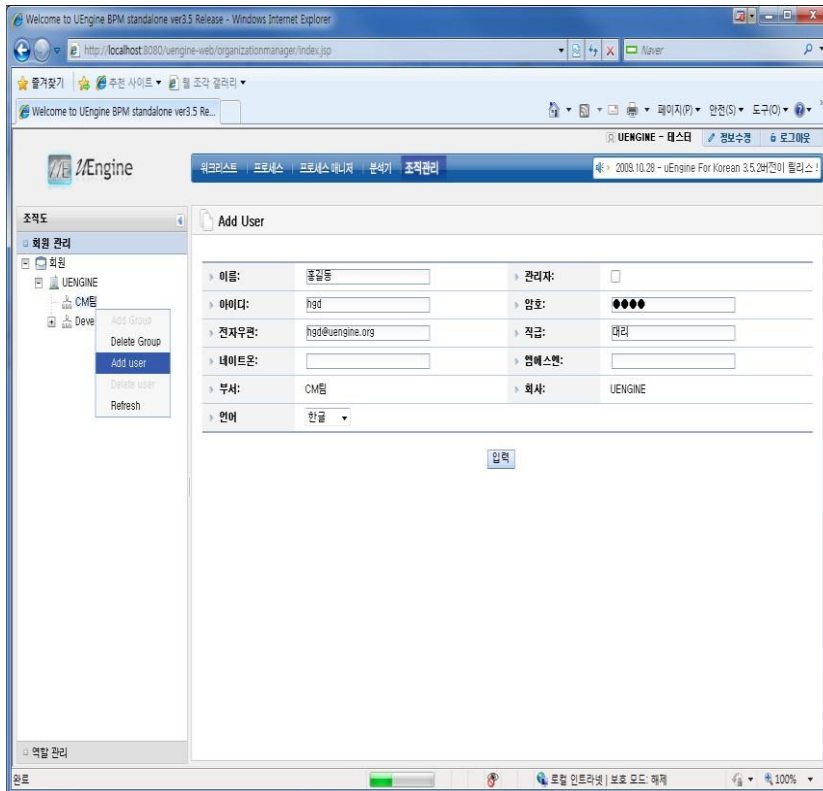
Welcome to UEngine BPM standalone ver3.5 Release - Windows Internet Explorer

http://localhost:8080/uengine-web/organizationmanager/index.jsp

Naver

즐겨찾기 | 추천 사이트 ▾ 웹 조각 갤러리 ▾

Welcome to UEngine BPM standalone ver3.5 Re...

페이지(P) ▾ 안전(S) ▾ 도구(O) ▾

UENGINE - 테스터 | 정보수정 | 로그아웃

UEngine

워크리스트 | 프로세스 | 프로세스 매니저 | 분석기 | 조직관리

2009.10.28 - uEngine For Korean 3.5.2버전이 릴리스 !

조직도

회원 관리

회원

UENGINE

CM팀

Deve

Add Group

Delete Group

Add user

Delete user

Refresh

Add User

| 이름: | 홍길동 | 관리자: | ☐ |
|---|---|---|---|
| 아이디: | hgd | 암호: | ●●●● |
| 전자우편: | hgd@uengine.org | 직급: | 대리 |
| 네이트온: | | 엠에스엔: | |
| 부서: | CM팀 | 회사: | UENGINE |
| 언어 | 한글 ▾ | | |

입력

역할 관리

완료

로컬 인트라넷 | 보호 모드: 해제

100%